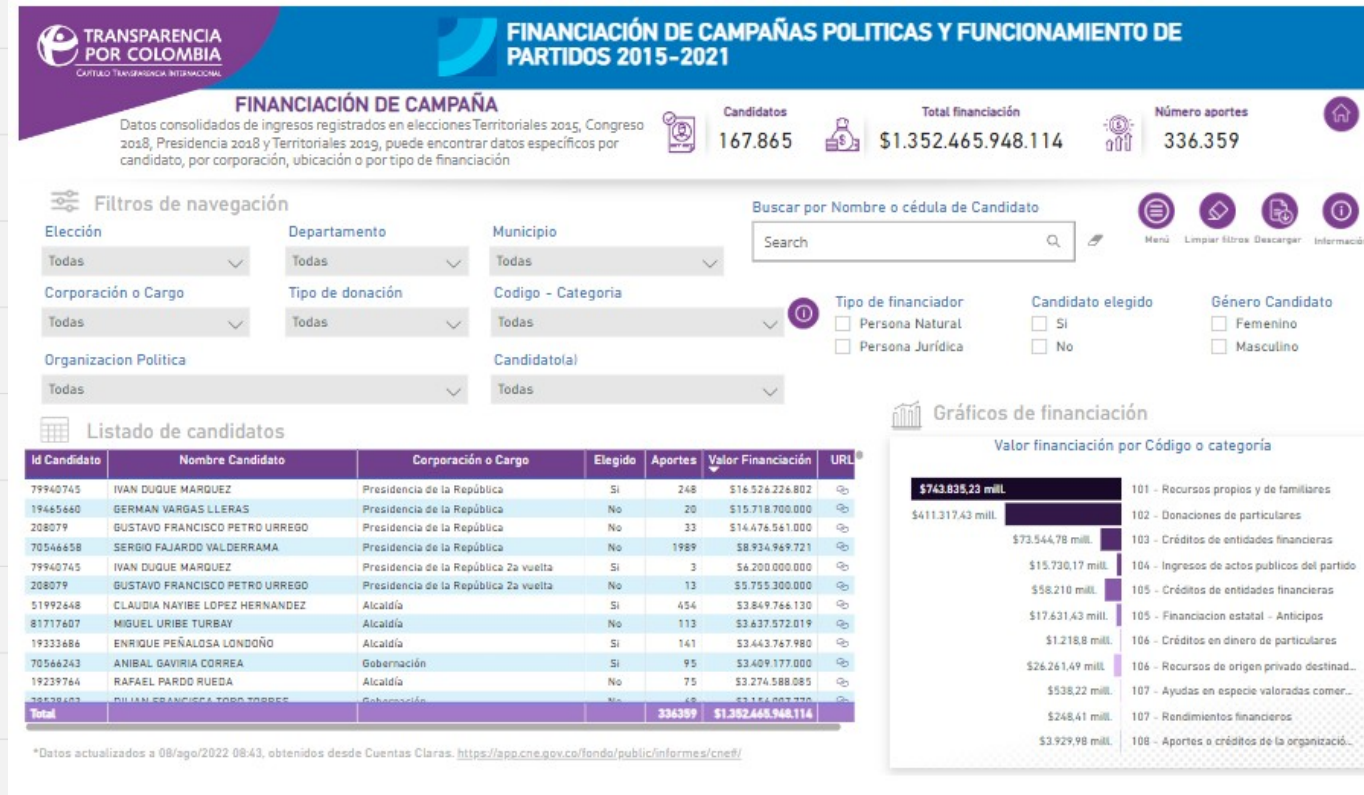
TRANSPARENCIA POR COLOMBIA
Capítulo Transparencia Internacional

FINANCIACIÓN DE CAMPAÑAS POLITICAS Y FUNCIONAMIENTO DE PARTIDOS 2015-2021

FINANCIACIÓN DE CAMPAÑA
Datos consolidados de ingresos registrados en elecciones Territoriales 2015, Congreso 2018, Presidencia 2018 y Territoriales 2019, puede encontrar datos específicos por candidato, por corporación, ubicación o por tipo de financiación

Candidatos
167.865

Total financiación
$1.352.465.948.114

Número aportes
336.359

Filtros de navegación

Elección
Todas

Departamento
Todas

Municipio
Todas

Corporación o Cargo
Todas

Tipo de donación
Todas

Codigo - Categoria
Todas

Organizacion Politica
Todas

Candidato(a)
Todas

Buscar por Nombre o cédula de Candidato
Search

Menú
Limpiar filtros
Descargar
Información

Tipo de financiador
Persona Natural
Persona Jurídica

Candidato elegido
Si
No

Género Candidato
Femenino
Masculino

Listado de candidatos

| Id Candidato | Nombre Candidato | Corporación o Cargo | Elegido | Aportes | Valor Financiación | URL |
|---|---|---|---|---|---|---|
| 79940745 | IVAN DUQUE MARQUEZ | Presidencia de la República | Si | 248 | $16.526.226.802 | |
| 19465660 | GERMAN VARGAS LLERAS | Presidencia de la República | No | 20 | $15.718.700.000 | |
| 208079 | GUSTAVO FRANCISCO PETRO URREGO | Presidencia de la República | No | 33 | $14.476.561.000 | |
| 70546658 | SERGIO FAJARDO VALDERRAMA | Presidencia de la República | No | 1989 | $8.934.969.721 | |
| 79940745 | IVAN DUQUE MARQUEZ | Presidencia de la República 2a vuelta | Si | 3 | $6.200.000.000 | |
| 208079 | GUSTAVO FRANCISCO PETRO URREGO | Presidencia de la República 2a vuelta | No | 13 | $5.755.300.000 | |
| 51992648 | CLAUDIA NAYIBE LOPEZ HERNANDEZ | Alcaldía | Si | 454 | $3.849.766.130 | |
| 81717607 | MIGUEL URIBE TURBAY | Alcaldía | No | 113 | $3.637.572.019 | |
| 19333686 | ENRIQUE PEÑALOSA LONDOÑO | Alcaldía | Si | 141 | $3.443.767.980 | |
| 70566243 | ANIBAL GAVIRIA CORREA | Gobernación | Si | 95 | $3.409.177.000 | |
| 19239764 | RAFAEL PARDO RUEDA | Alcaldía | No | 75 | $3.274.588.085 | |
| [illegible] | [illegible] | Gobernación | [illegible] | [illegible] | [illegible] | |
| Total | | | | 336359 | $1.352.465.948.114 | |

*Datos actualizados a 08/ago/2022 08:43, obtenidos desde Cuentas Claras. https://app.cne.gov.co/fondo/public/informes/cne#/

Gráficos de financiación
Valor financiación por Código o categoría

$743.835,23 mill. 101 - Recursos propios y de familiares
$411.317,43 mill. 102 - Donaciones de particulares
$73.544,78 mill. 103 - Créditos de entidades financieras
$15.730,17 mill. 104 - Ingresos de actos publicos del partido
$58.210 mill. 105 - Créditos de entidades financieras
$17.631,43 mill. 105 - Financiacion estatal - Anticipos
$1.218,8 mill. 106 - Créditos en dinero de particulares
$26.261,49 mill. 106 - Recursos de origen privado destinad...
$538,22 mill. 107 - Ayudas en especie valoradas comer...
$248,41 mill. 107 - Rendimientos financieros
$3.929,98 mill. 108 - Aportes o créditos de la organizació...